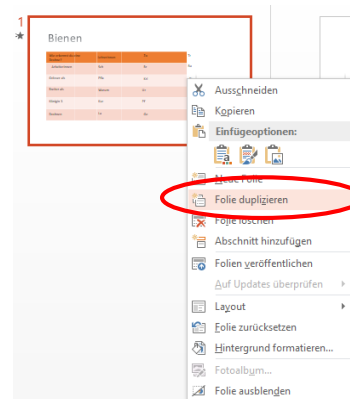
1

Bienen

Ausschneiden
Kopieren
Einfügeoptionen:
Neue Folie
Folie duplizieren
Folie löschen
Abschnitt hinzufügen
Folien veröffentlichen
Auf Updates überprüfen
Layout
Folie zurücksetzen
Hintergrund formatieren...
Fotoalbum...
Folie ausblenden